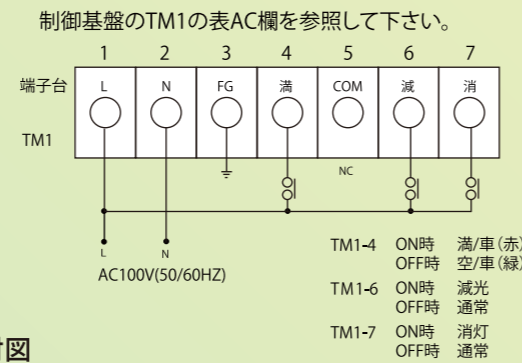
制御基盤のTM1の表AC欄を参照して下さい。

1 2 3 4 5 6 7

端子台

TM1

L N FG 満 COM 減 消

NC

L N

AC100V(50/60HZ)

TM1-4 ON時 満/車(赤)
OFF時 空/車(緑)

TM1-6 ON時 減光
OFF時 通常

TM1-7 ON時 消灯
OFF時 通常

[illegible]図